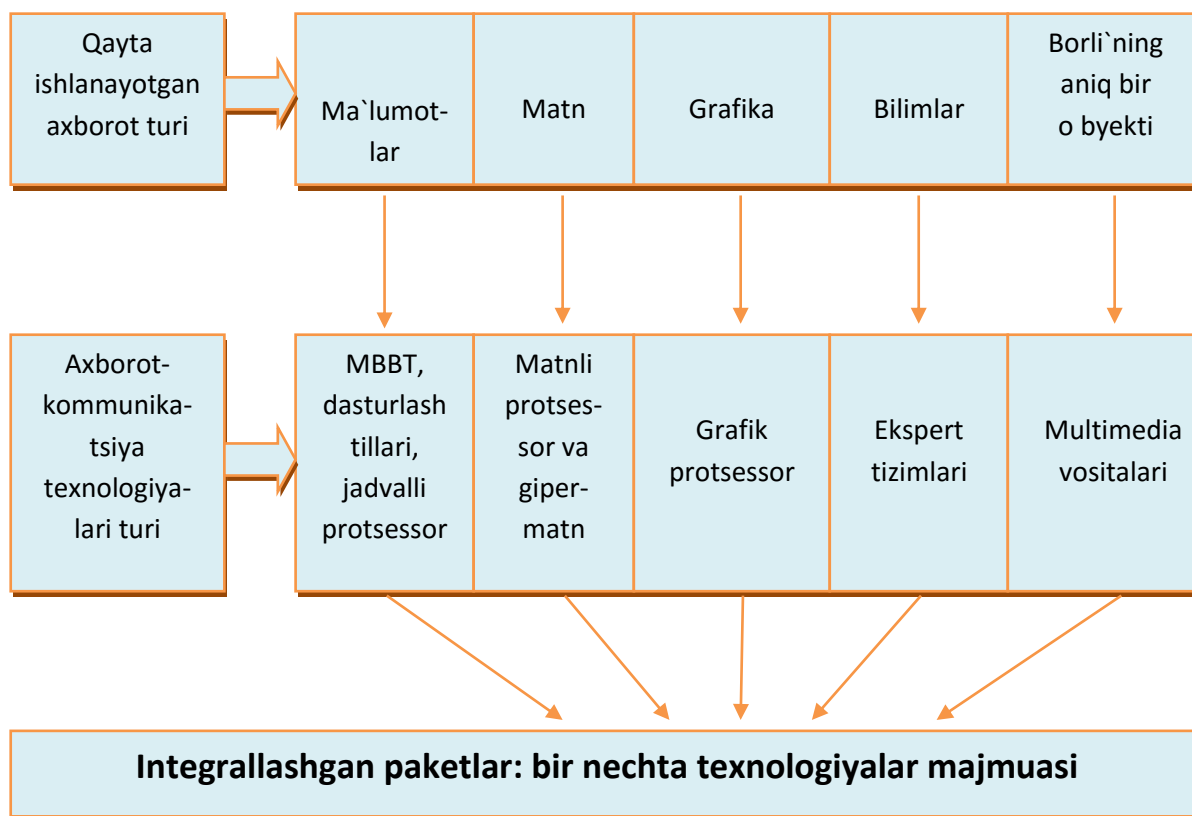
Qayta ishlanayotgan axborot turi

| Ma`lumotlar | Matn | Grafika | Bilimlar | Borli`ning aniq bir o byekti |
|---|---|---|---|---|

Axborot-kommunikatsiya texnologiyalari turi

| MBBT, dasturlash tillari, jadvalli protsessor | Matnli protsessor va gipermatn | Grafik protsessor | Ekspert tizimlari | Multimedia vositalari |
|---|---|---|---|---|

Integrallashgan paketlar: bir nechta texnologiyalar majmuasi